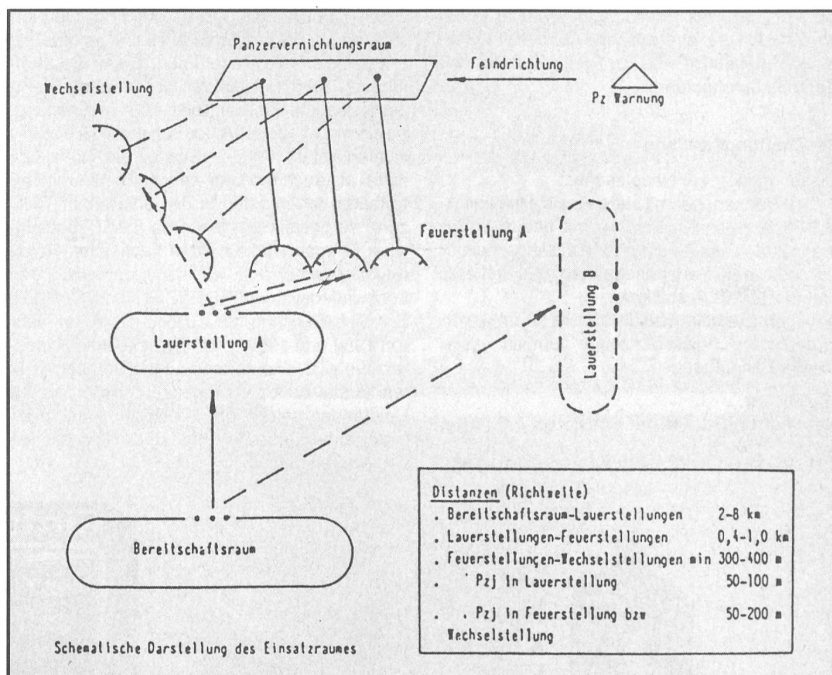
Panzervernichtungsraum

Feindrichtung

Pz Warnung

Wechselstellung A

Feuerstellung A

Lauerstellung A

Lauerstellung B

Bereitschaftsraum

Distanzen (Richtweite)

| | |
|---|---|
| . Bereitschaftsraum-Lauerstellungen | 2-8 km |
| . Lauerstellungen-Feuerstellungen | 0,4-1,0 km |
| . Feuerstellungen-Wechselstellungen min | 300-400 m |
| . Pzj in Lauerstellung | 50-100 m |
| . Pzj in Feuerstellung bzw Wechselstellung | 50-200 m |

Schematische Darstellung des Einsatzraumes